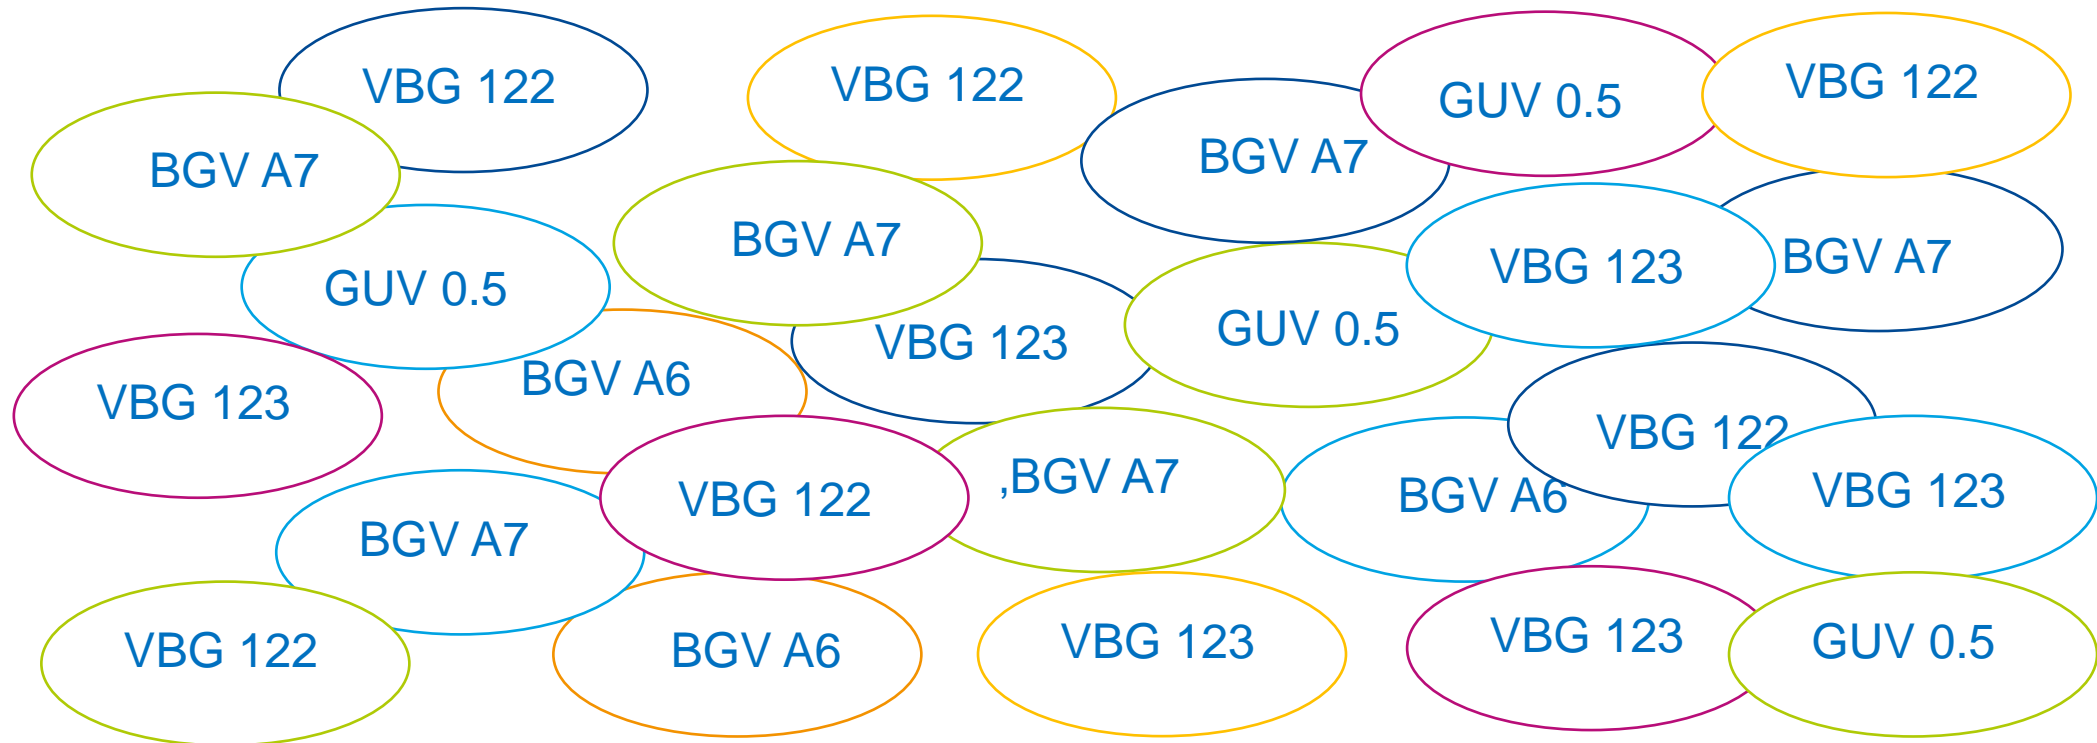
VBG 122

BGV A7

GUV 0.5

VBG 123

BGV A6

BGV A7

VBG 122

VBG 122

BGV A7

VBG 123

VBG 122

BGV A6

VBG 123

BGV A7

GUV 0.5

GUV 0.5

BGV A7

VBG 122

BGV A7

VBG 123

GUV 0.5

VBG 122

BGV A6

VBG 123

VBG 123

GUV 0.5